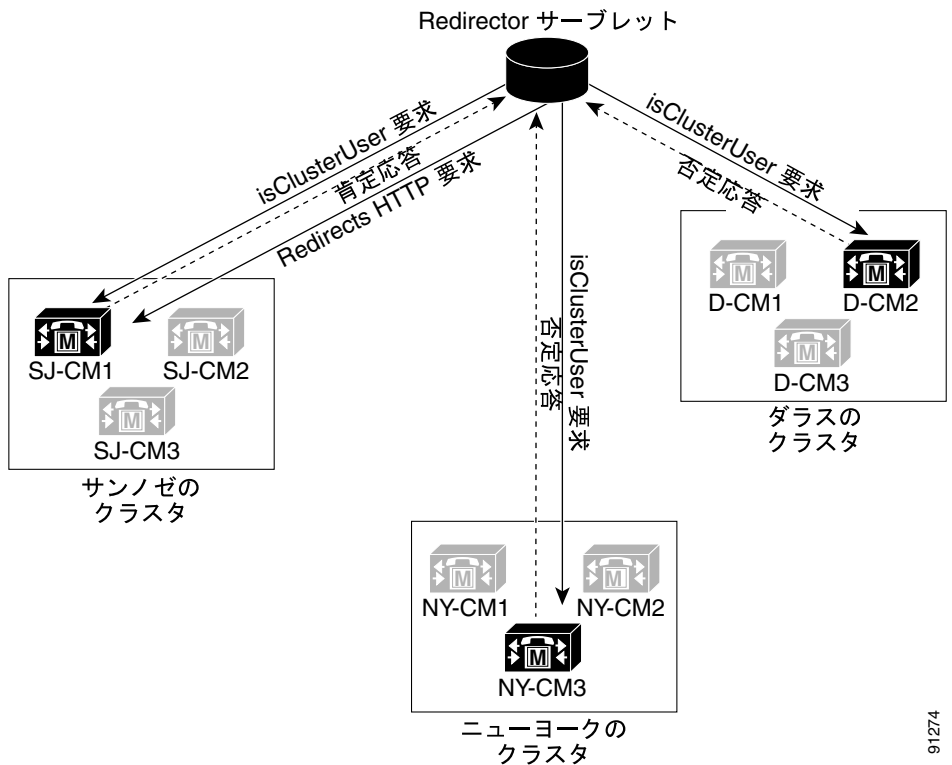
Redirector サーブレット

isClusterUser 要求
肯定応答
Redirects HTTP 要求

isClusterUser 要求
否定応答

isClusterUser 要求
否定応答

SJ-CM1
SJ-CM2
SJ-CM3

サンノゼの
クラスタ

D-CM1
D-CM2
D-CM3

ダラスの
クラスタ

NY-CM1
NY-CM2
NY-CM3

ニューヨークの
クラスタ

91274